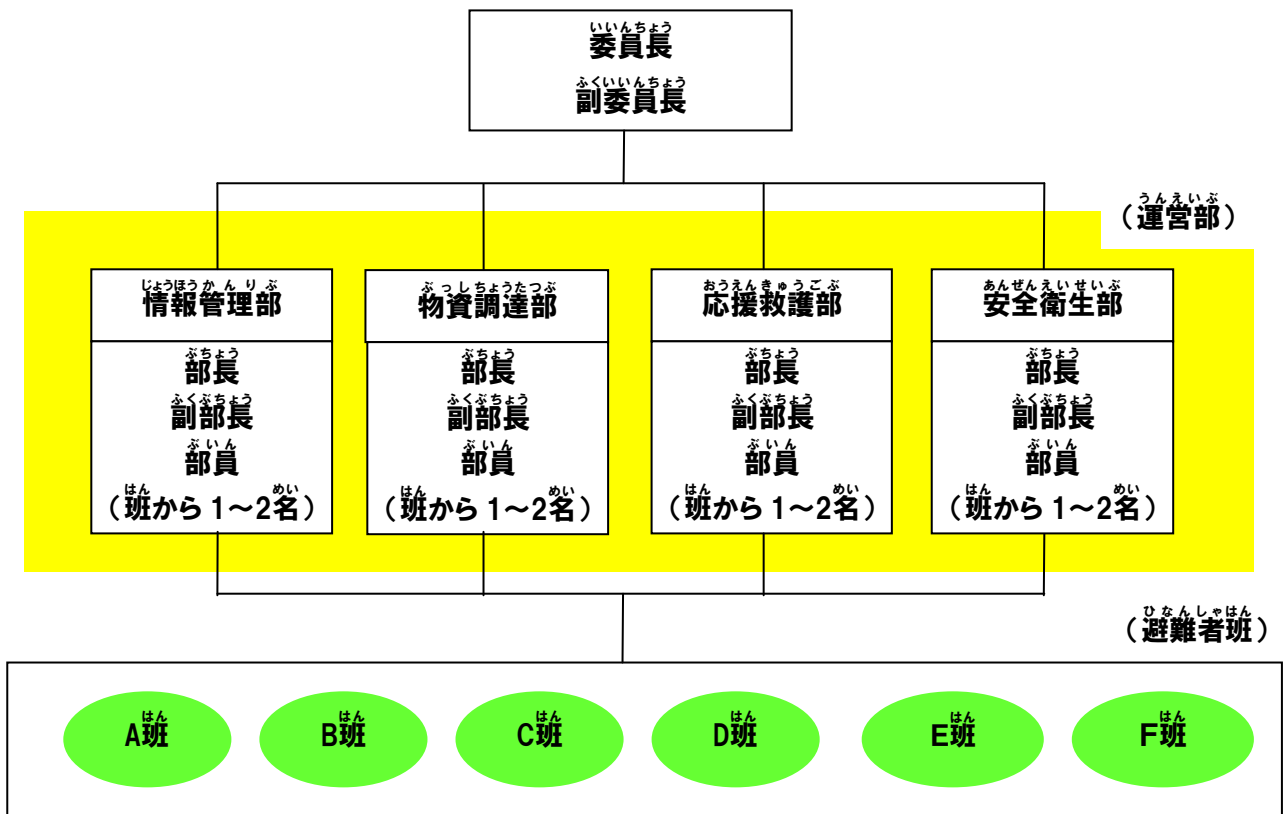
いいんちょう
委員長
ふくいいんちょう
副委員長

うんえいぶ
（運営部）

じょうほうかんりぶ
情報管理部

ぶちょう
部長
ふくぶちょう
副部長
ぶいん
部員
はん　めい
（班から1～2名）

ぶっしちょうたつぶ
物資調達部

ぶちょう
部長
ふくぶちょう
副部長
ぶいん
部員
はん　めい
（班から1～2名）

おうえんきゅうごぶ
応援救護部

ぶちょう
部長
ふくぶちょう
副部長
ぶいん
部員
はん　めい
（班から1～2名）

あんぜんえいせいぶ
安全衛生部

ぶちょう
部長
ふくぶちょう
副部長
ぶいん
部員
はん　めい
（班から1～2名）

ひなんしゃはん
（避難者班）

はん
A班
はん
B班
はん
C班
はん
D班
はん
E班
はん
F班